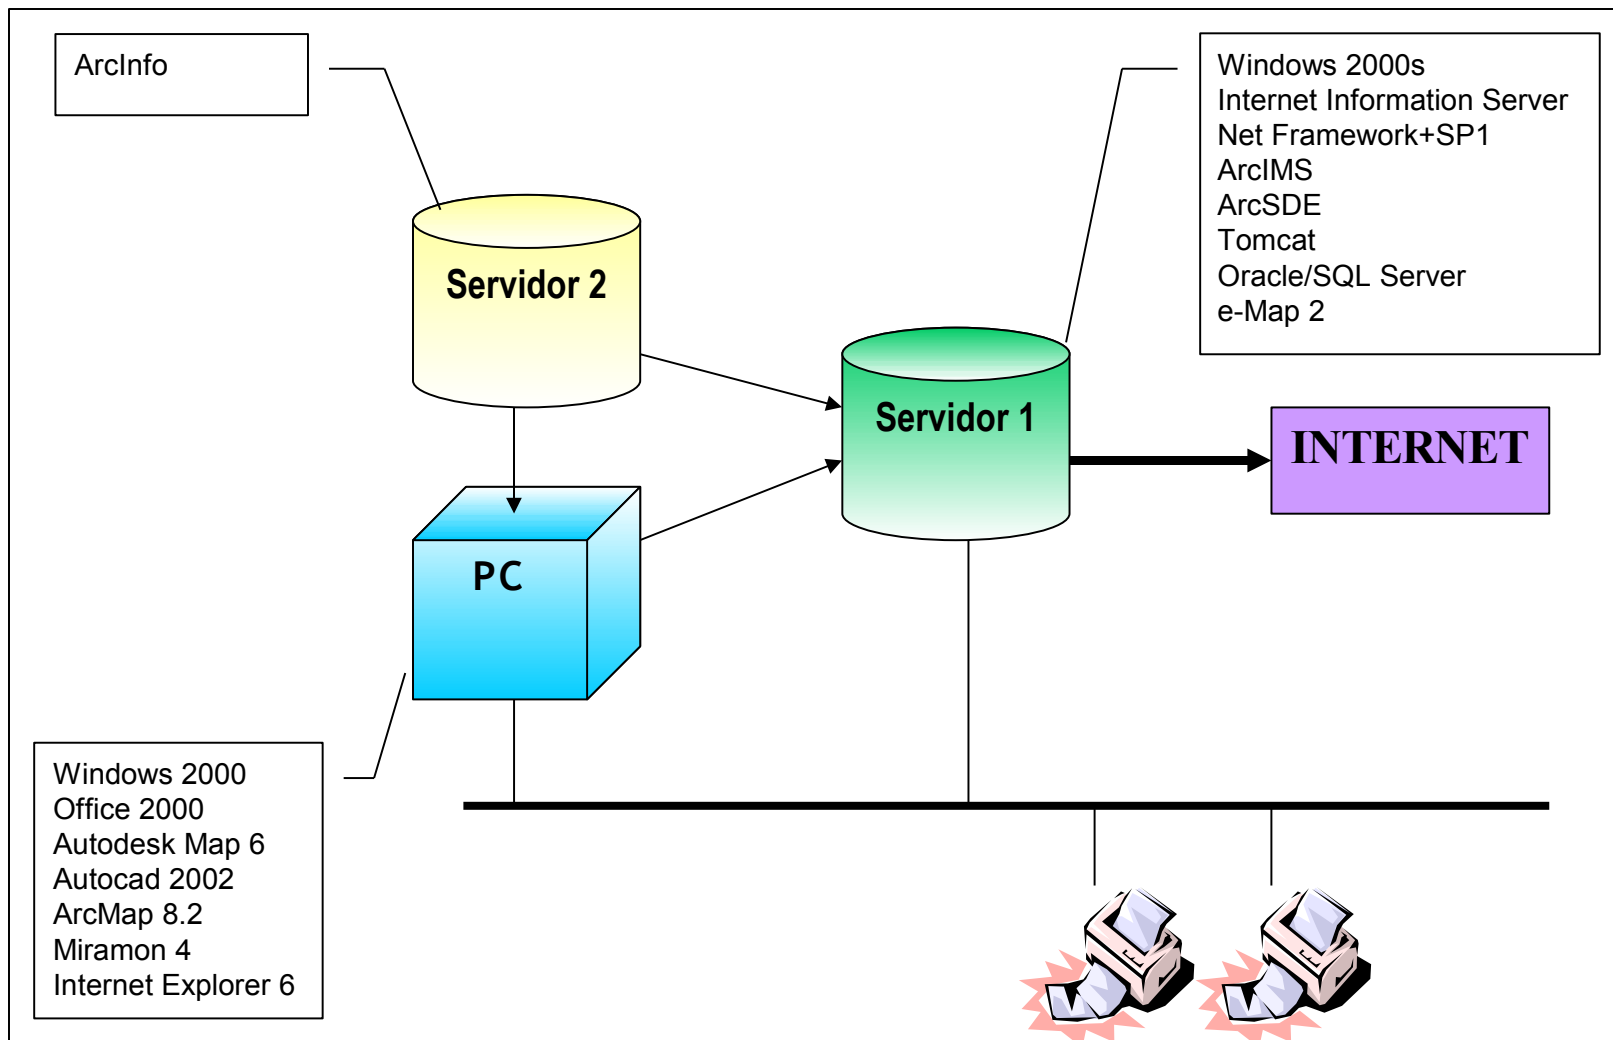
ArcInfo

Windows 2000s
Internet Information Server
Net Framework+SP1
ArcIMS
ArcSDE
Tomcat
Oracle/SQL Server
e-Map 2

Servidor 2

Servidor 1

INTERNET

PC

Windows 2000
Office 2000
Autodesk Map 6
Autocad 2002
ArcMap 8.2
Miramon 4
Internet Explorer 6